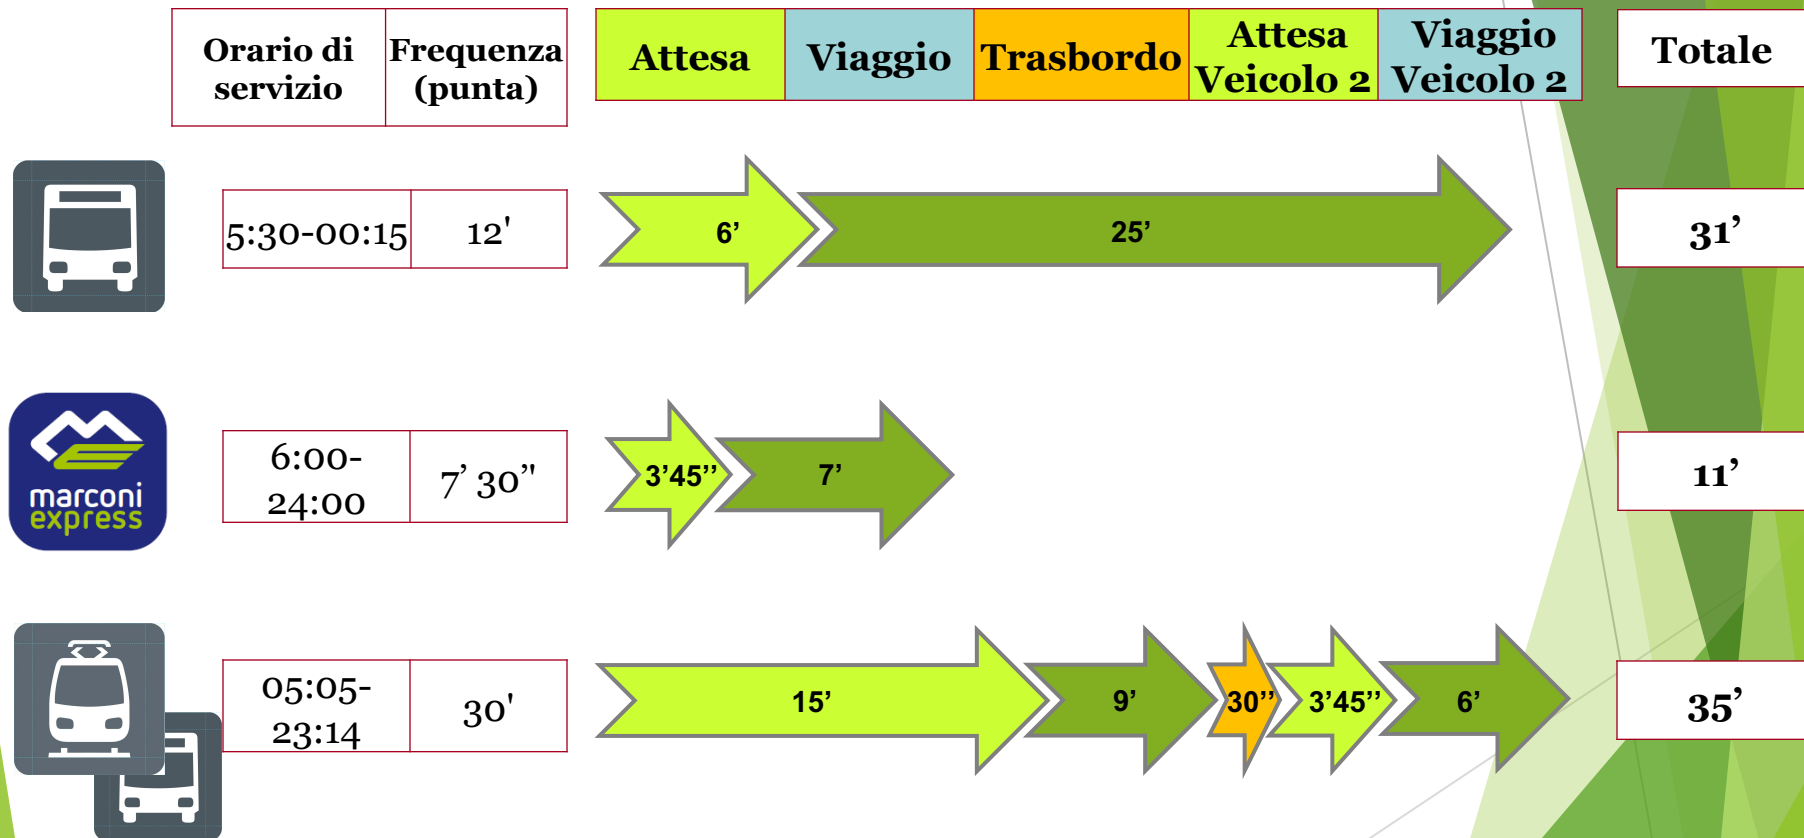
| Orario di servizio | Frequenza (punta) |
|---|---|

| Attesa | Viaggio | Trasbordo | Attesa Veicolo 2 | Viaggio Veicolo 2 |
|---|---|---|---|---|

Totale

| 5:30-00:15 | 12' |
|---|---|

6’

25’

31’

marconi express

| 6:00-24:00 | 7’ 30” |
|---|---|

3’45’’

7’

11’

| 05:05-23:14 | 30' |
|---|---|

15’

9’

30’’

3’45’’

6’

35’